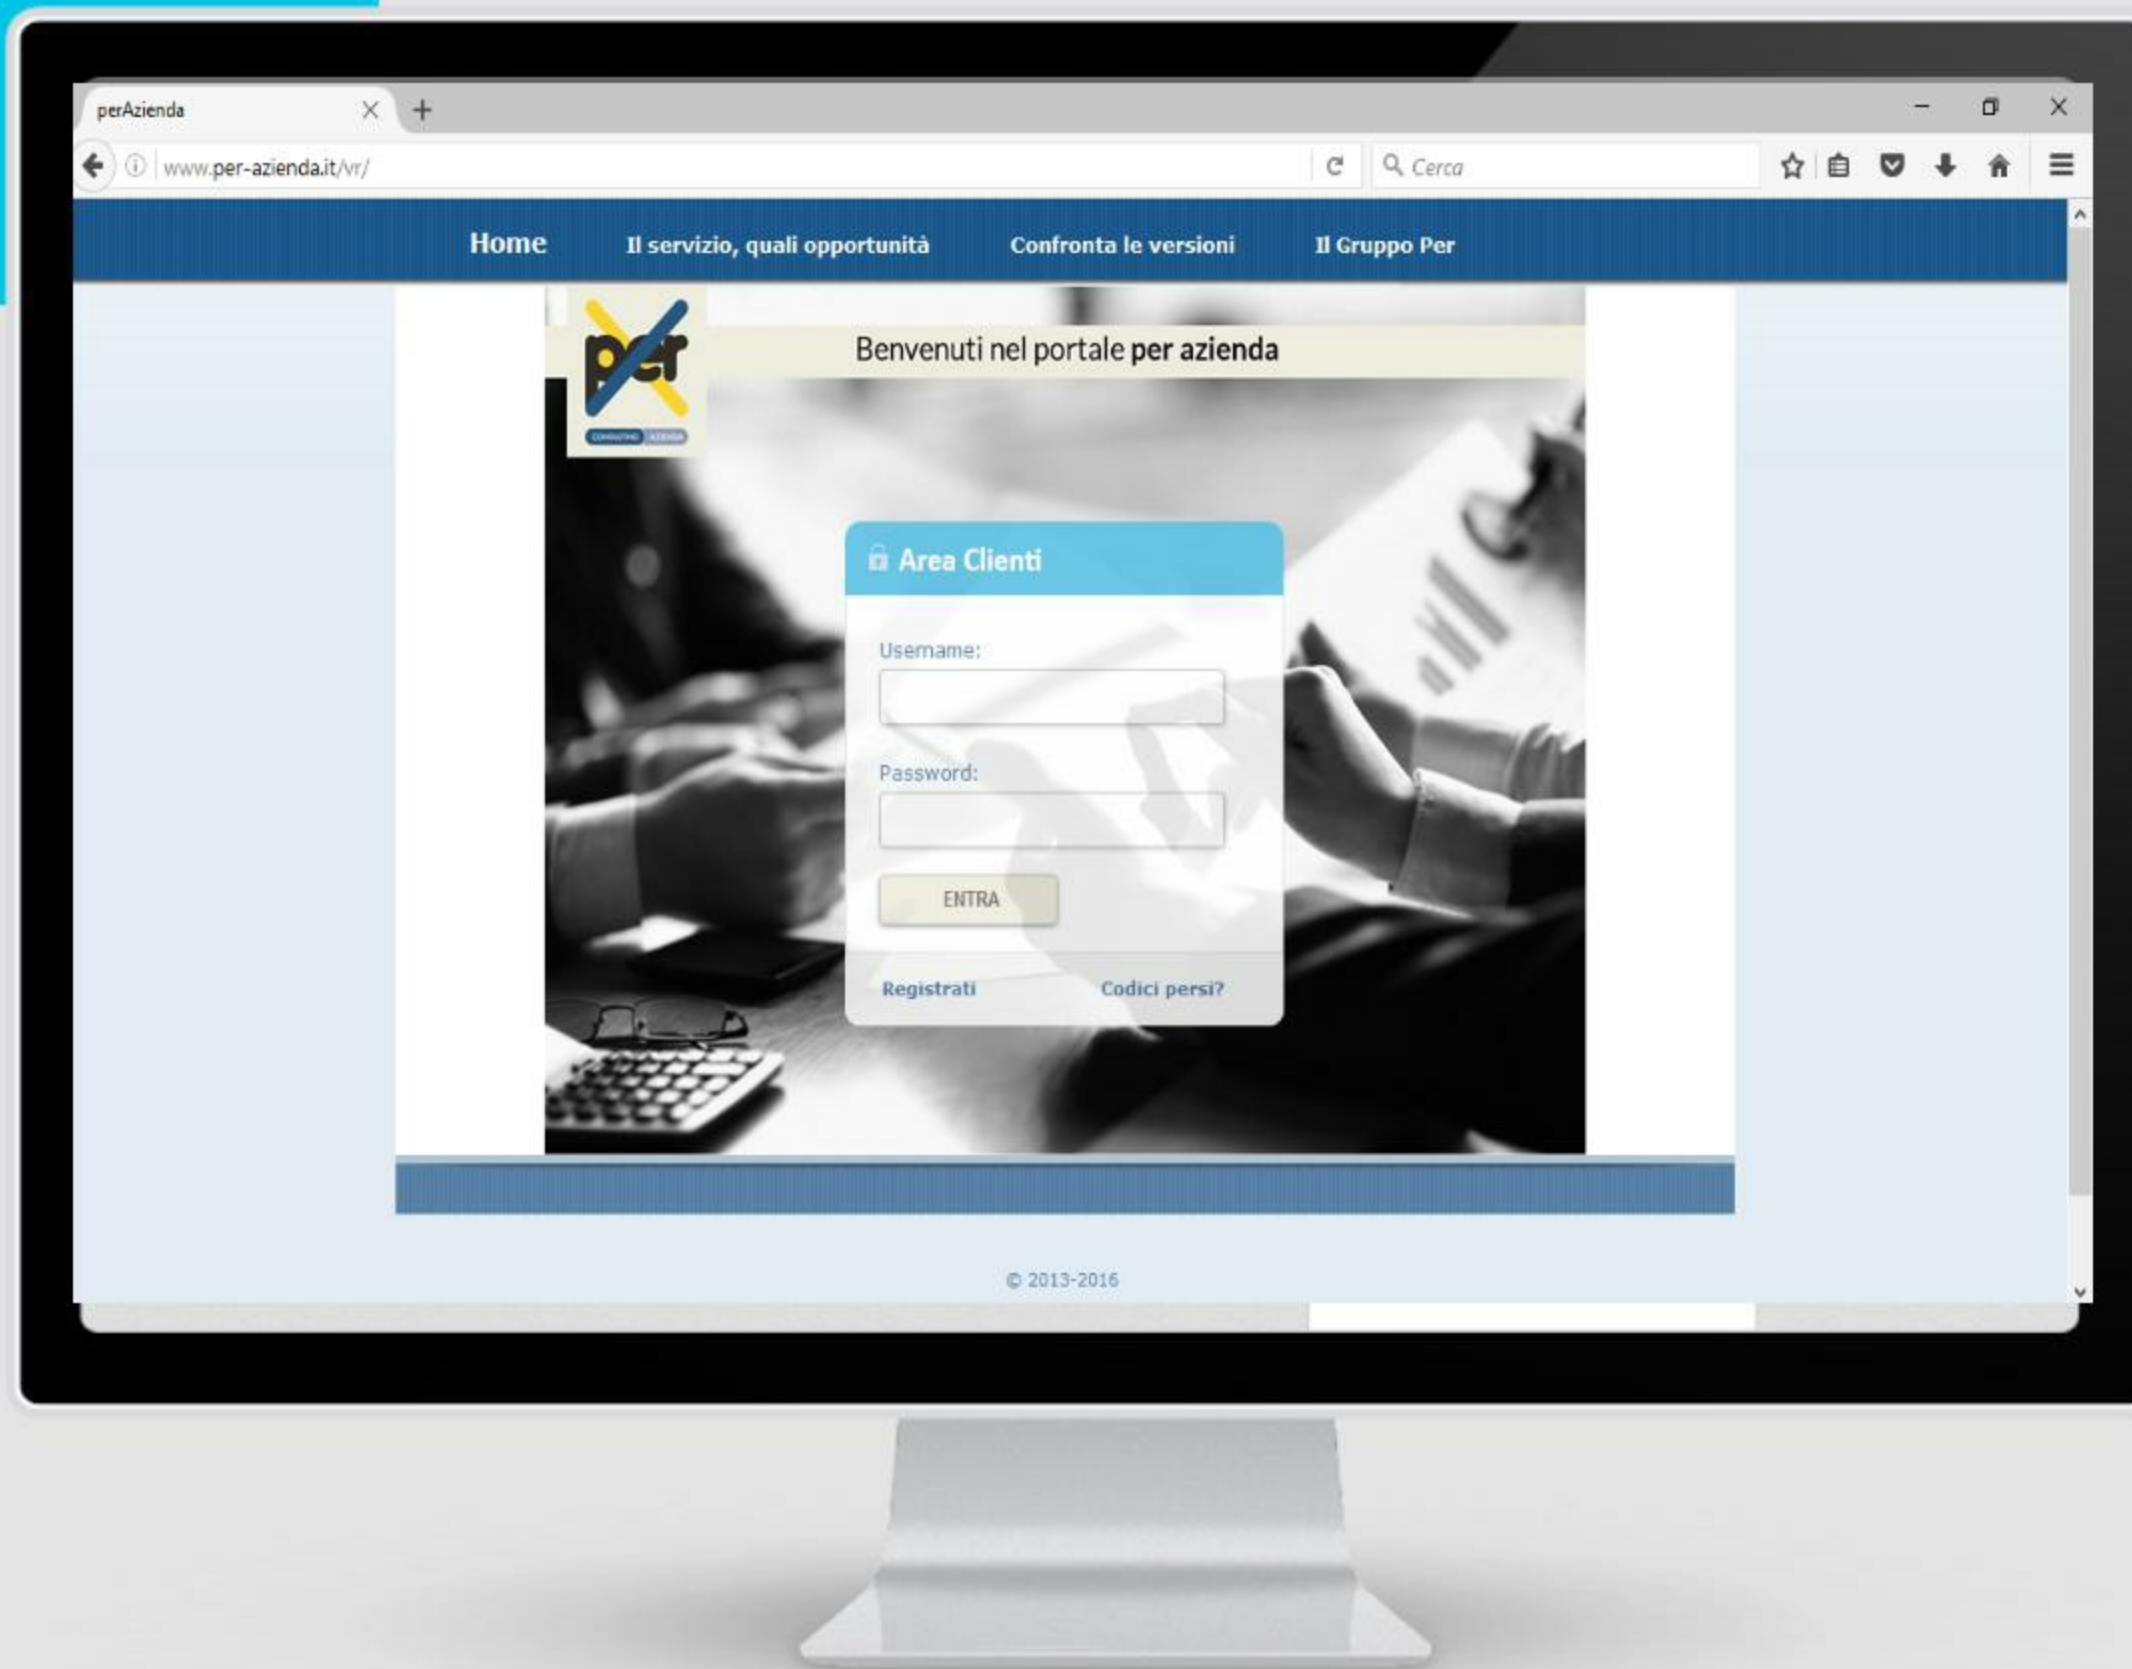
perAzienda

www.per-azienda.it/vr/

Cerca

Home Il servizio, quali opportunità Confronta le versioni Il Gruppo Per

per

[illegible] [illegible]

Benvenuti nel portale **per azienda**

Area Clienti

Username:

Password:

ENTRA

Registrati Codici persi?

© 2013-2016